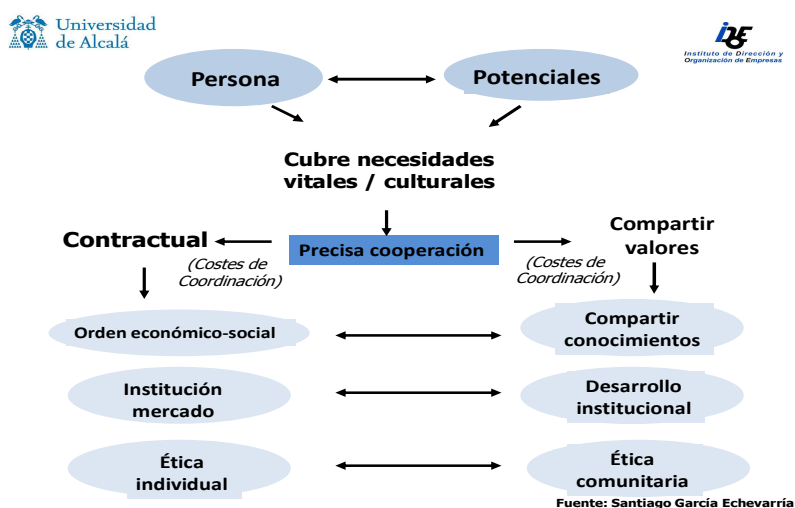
Universidad de Alcalá

IDOE
Instituto de Dirección y Organización de Empresas

Persona

Potenciales

Cubre necesidades vitales / culturales

Contractual

Precisa cooperación

Compartir valores

(Costes de Coordinación)

(Costes de Coordinación)

Orden económico-social

Compartir conocimientos

Institución mercado

Desarrollo institucional

Ética individual

Ética comunitaria

Fuente: Santiago García Echevarría